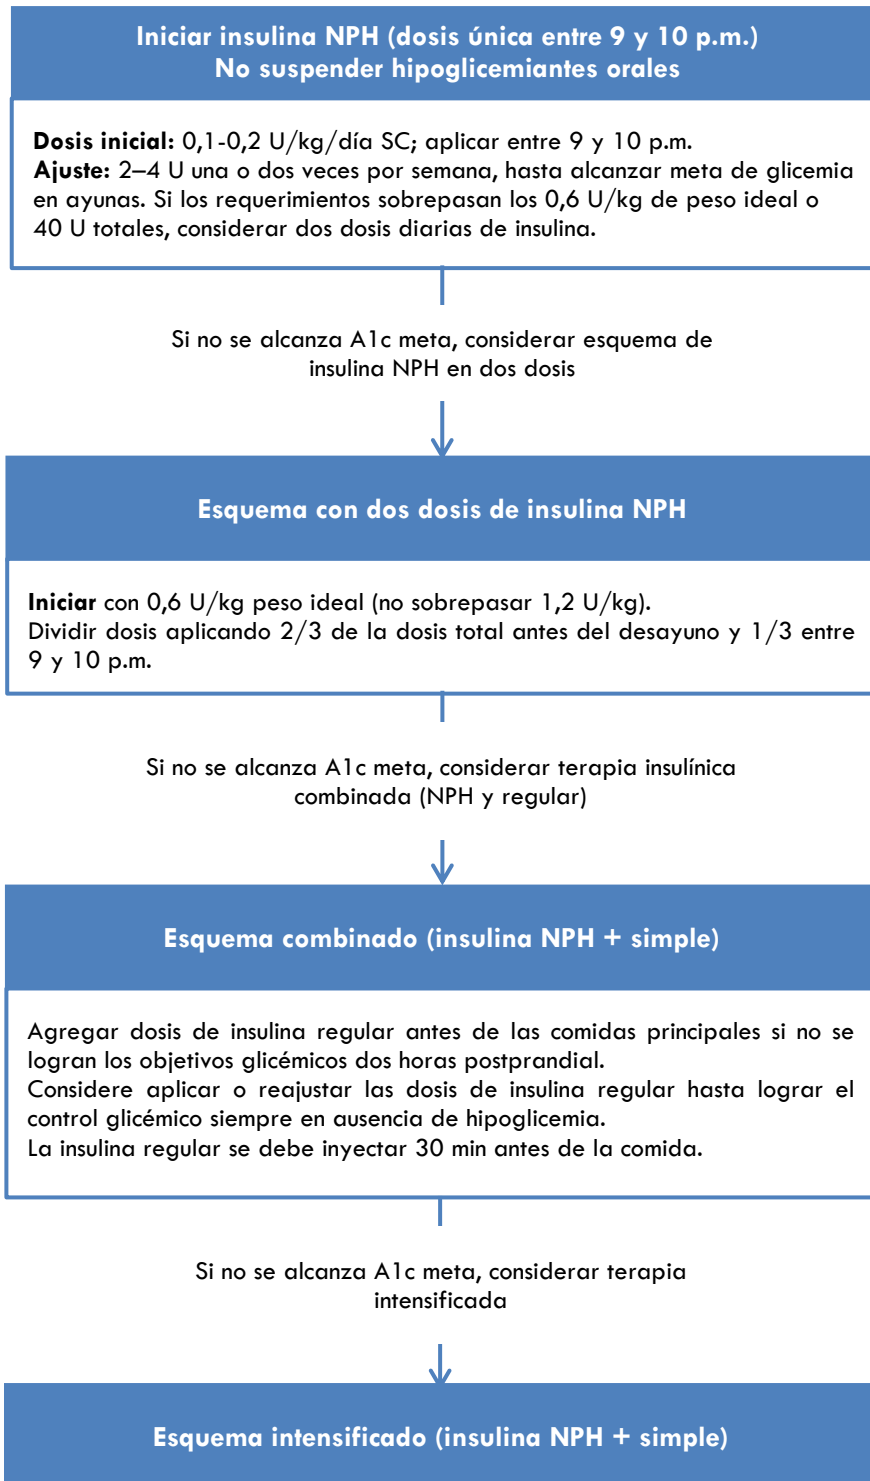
Iniciar insulina NPH (dosis única entre 9 y 10 p.m.)
No suspender hipoglicemiantes orales

**Dosis inicial:** 0,1-0,2 U/kg/día SC; aplicar entre 9 y 10 p.m.
**Ajuste:** 2–4 U una o dos veces por semana, hasta alcanzar meta de glicemia en ayunas. Si los requerimientos sobrepasan los 0,6 U/kg de peso ideal o 40 U totales, considerar dos dosis diarias de insulina.

Si no se alcanza A1c meta, considerar esquema de insulina NPH en dos dosis

Esquema con dos dosis de insulina NPH

**Iniciar** con 0,6 U/kg peso ideal (no sobrepasar 1,2 U/kg).
Dividir dosis aplicando 2/3 de la dosis total antes del desayuno y 1/3 entre 9 y 10 p.m.

Si no se alcanza A1c meta, considerar terapia insulínica combinada (NPH y regular)

Esquema combinado (insulina NPH + simple)

Agregar dosis de insulina regular antes de las comidas principales si no se logran los objetivos glicémicos dos horas postprandial.
Considere aplicar o reajustar las dosis de insulina regular hasta lograr el control glicémico siempre en ausencia de hipoglicemia.
La insulina regular se debe inyectar 30 min antes de la comida.

Si no se alcanza A1c meta, considerar terapia intensificada

Esquema intensificado (insulina NPH + simple)